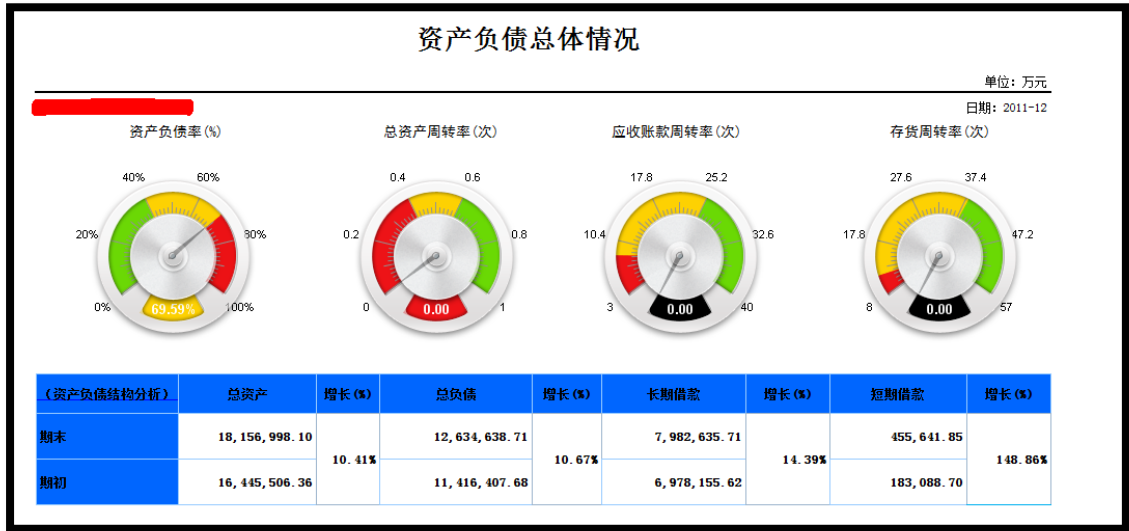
资产负债总体情况

单位：万元

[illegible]

日期：2011-12

资产负债率(%)

40% 60%
20% 80%
0% 100%
69.59%

总资产周转率(次)

0.4 0.6
0.2 0.8
0 1
0.00

应收账款周转率(次)

17.8 25.2
10.4 32.6
3 40
0.00

存货周转率(次)

27.6 37.4
17.8 47.2
8 57
0.00

| （资产负债结构分析） | 总资产 | 增长(%) | 总负债 | 增长(%) | 长期借款 | 增长(%) | 短期借款 | 增长(%) |
|---|---|---|---|---|---|---|---|---|
| 期末 | 18,156,998.10 | 10.41% | 12,634,638.71 | 10.67% | 7,982,635.71 | 14.39% | 455,641.85 | 148.86% |
| 期初 | 16,445,506.36 | | 11,416,407.68 | | 6,978,155.62 | | 183,088.70 | |